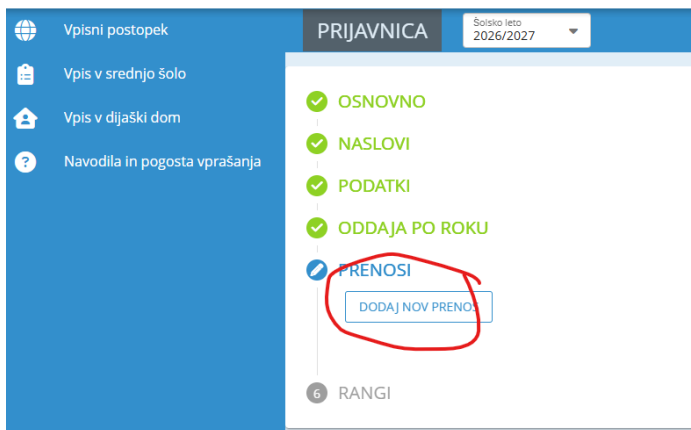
Vpisni postopek

Vpis v srednjo šolo

Vpis v dijaški dom

Navodila in pogosta vprašanja

PRIJAVNICA

Šolsko leto
2026/2027

OSNOVNO

NASLOVI

PODATKI

ODDAJA PO ROKU

PRENOSI

DODAJ NOV PRENOS

6 RANGI